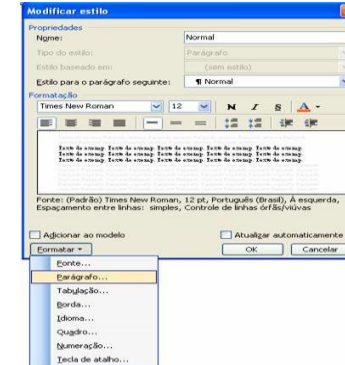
Modificar estilo

Propriedades

Nome: Normal

Tipo do estilo: Parágrafo

Estilo baseado em: (sem estilo)

Estilo para o parágrafo seguinte: ¶ Normal

Formatação

Times New Roman 12 N I S A

Texto de exemplo Texto de exemplo Texto de exemplo Texto de exemplo Texto de exemplo Texto de exemplo Texto de exemplo Texto de exemplo Texto de exemplo Texto de exemplo Texto de exemplo Texto de exemplo Texto de exemplo Texto de exemplo Texto de exemplo

Fonte: (Padrão) Times New Roman, 12 pt, Português (Brasil), À esquerda, Espaçamento entre linhas: simples, Controle de linhas órfãs/viúvas

Adicionar ao modelo

Atualizar automaticamente

Formatar

OK

Cancelar

Fonte...

Parágrafo...

Tabulação...

Borda...

Idioma...

Quadro...

Numeração...

Tecla de atalho...